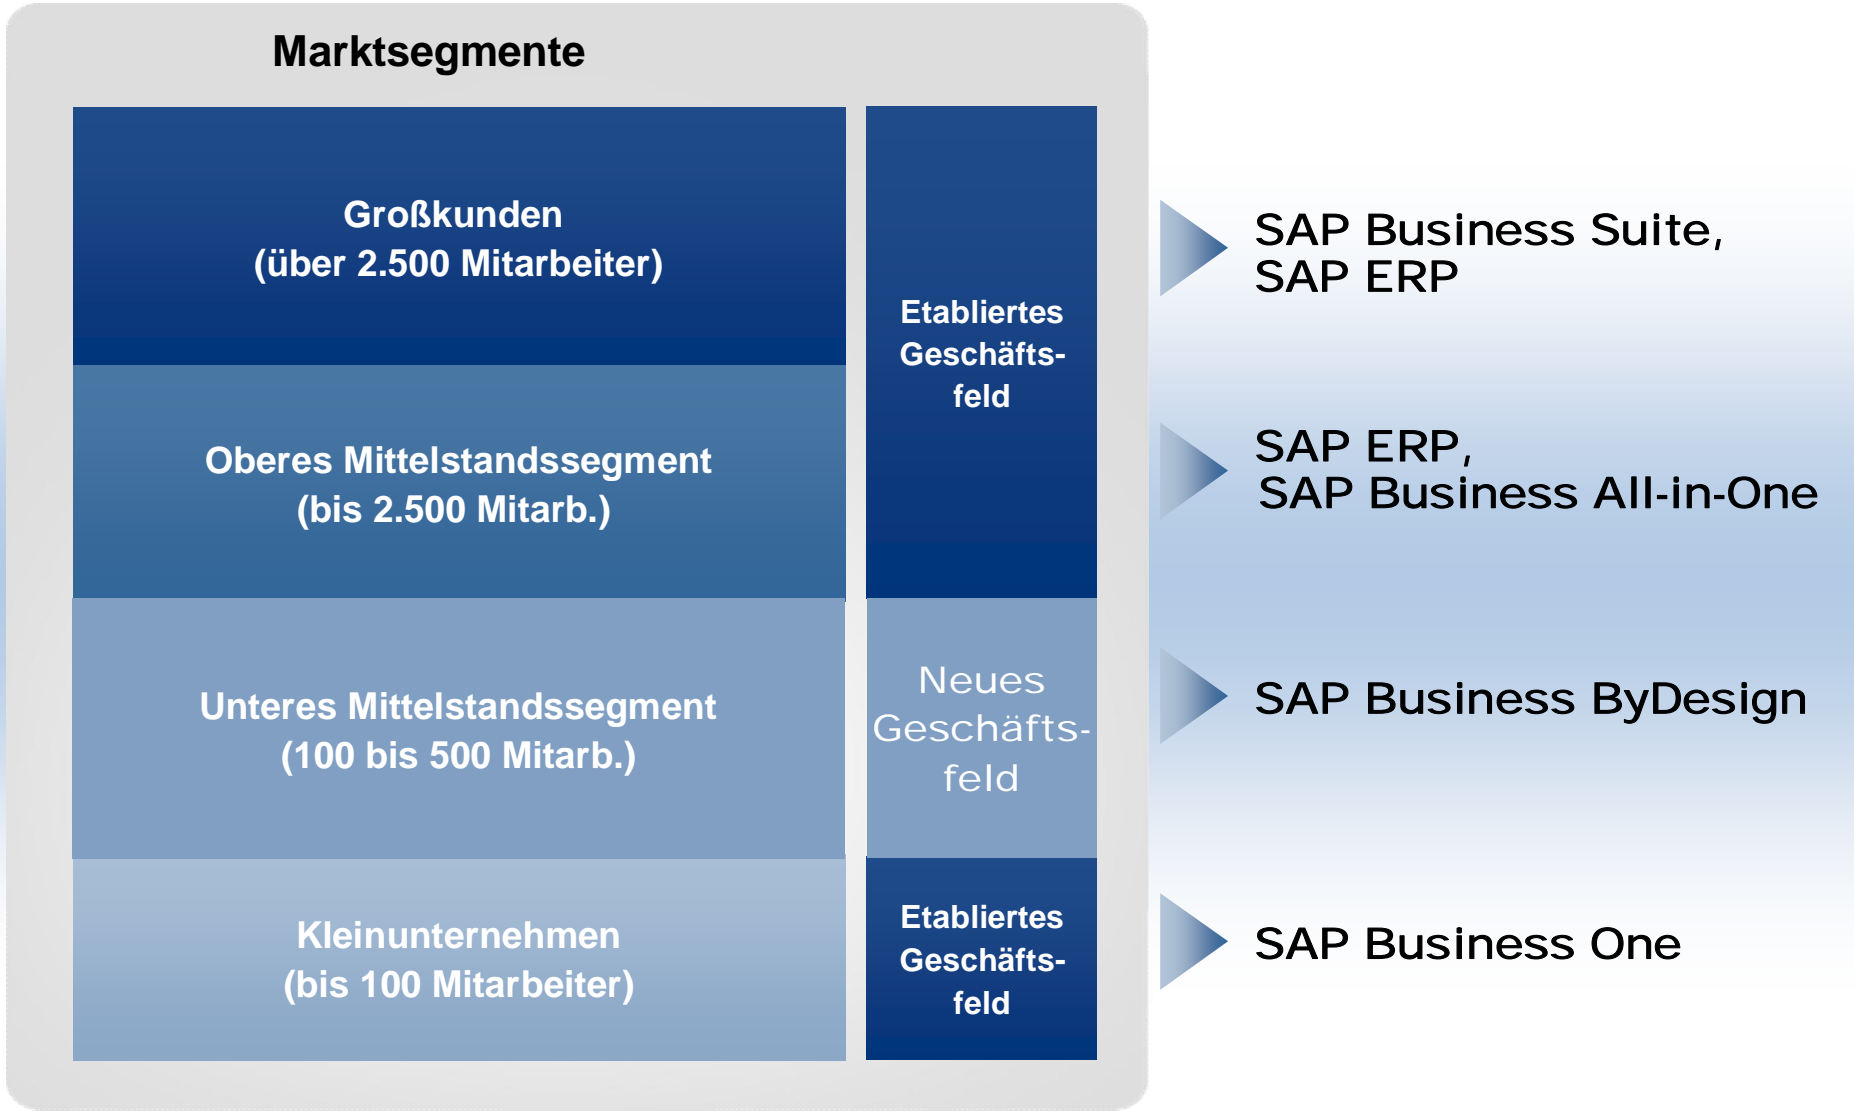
Marktsegmente

Großkunden
(über 2.500 Mitarbeiter)

Oberes Mittelstandssegment
(bis 2.500 Mitarb.)

Unteres Mittelstandssegment
(100 bis 500 Mitarb.)

Kleinunternehmen
(bis 100 Mitarbeiter)

Etabliertes Geschäftsfeld

Neues Geschäftsfeld

Etabliertes Geschäftsfeld

SAP Business Suite,
SAP ERP

SAP ERP,
SAP Business All-in-One

SAP Business ByDesign

SAP Business One